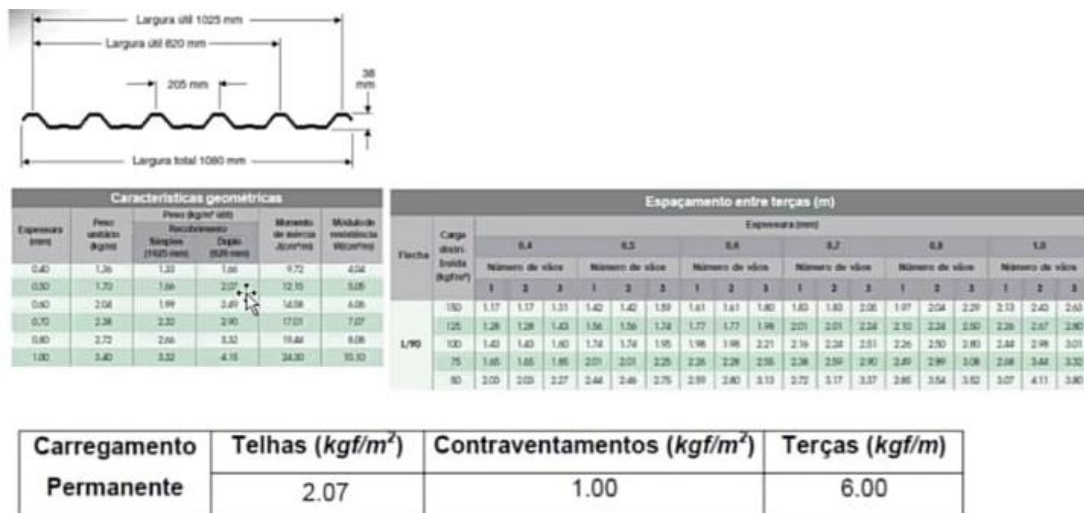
Largura útil 1025 mm

Largura útil 820 mm

205 mm

38 mm

Largura total 1080 mm

Características geométricas

| Espessura (mm) | Peso unitário (kg/m) | Peso (kg/m² útil) Recobrimento Simples (1025 mm) | Peso (kg/m² útil) Recobrimento Duplo (820 mm) | Momento de inércia J(cm⁴/m) | Módulo de resistência W(cm³/m) |
|---|---|---|---|---|---|
| 0,40 | 1,36 | 1,33 | 1,66 | 9,72 | 4,04 |
| 0,50 | 1,70 | 1,66 | 2,07 | 12,15 | 5,05 |
| 0,60 | 2,04 | 1,99 | 2,49 | 14,58 | 6,06 |
| 0,70 | 2,38 | 2,32 | 2,90 | 17,01 | 7,07 |
| 0,80 | 2,72 | 2,66 | 3,32 | 19,44 | 8,08 |
| 1,00 | 3,40 | 3,32 | 4,15 | 24,30 | 10,10 |

Espaçamento entre terças (m)

Espessura (mm)

| Flecha | Carga distribuída (kgf/m²) | 0,4 Número de vãos 1 | 2 | 3 | 0,5 Número de vãos 1 | 2 | 3 | 0,6 Número de vãos 1 | 2 | 3 | 0,7 Número de vãos 1 | 2 | 3 | 0,8 Número de vãos 1 | 2 | 3 | 1,0 Número de vãos 1 | 2 | 3 |
|---|---|---|---|---|---|---|---|---|---|---|---|---|---|---|---|---|---|---|---|
| L/90 | 150 | 1,17 | 1,17 | 1,31 | 1,42 | 1,42 | 1,59 | 1,61 | 1,61 | 1,80 | 1,83 | 1,83 | 2,05 | 1,97 | 2,04 | 2,29 | 2,13 | 2,43 | 2,63 |
| | 125 | 1,28 | 1,28 | 1,43 | 1,56 | 1,56 | 1,74 | 1,77 | 1,77 | 1,99 | 2,01 | 2,01 | 2,24 | 2,10 | 2,24 | 2,50 | 2,26 | 2,67 | 2,90 |
| | 100 | 1,43 | 1,43 | 1,60 | 1,74 | 1,74 | 1,95 | 1,98 | 1,98 | 2,21 | 2,16 | 2,24 | 2,51 | 2,26 | 2,50 | 2,80 | 2,44 | 2,98 | 3,01 |
| | 75 | 1,65 | 1,65 | 1,85 | 2,01 | 2,01 | 2,25 | 2,26 | 2,29 | 2,55 | 2,38 | 2,59 | 2,90 | 2,49 | 2,89 | 3,08 | 2,68 | 3,44 | 3,32 |
| | 50 | 2,03 | 2,03 | 2,27 | 2,44 | 2,46 | 2,75 | 2,59 | 2,80 | 3,13 | 2,72 | 3,17 | 3,37 | 2,85 | 3,54 | 3,52 | 3,07 | 4,11 | 3,80 |

| Carregamento | Telhas ($kgf/m^2$) | Contraventamentos ($kgf/m^2$) | Terças ($kgf/m$) |
|---|---|---|---|
| Permanente | 2.07 | 1.00 | 6.00 |